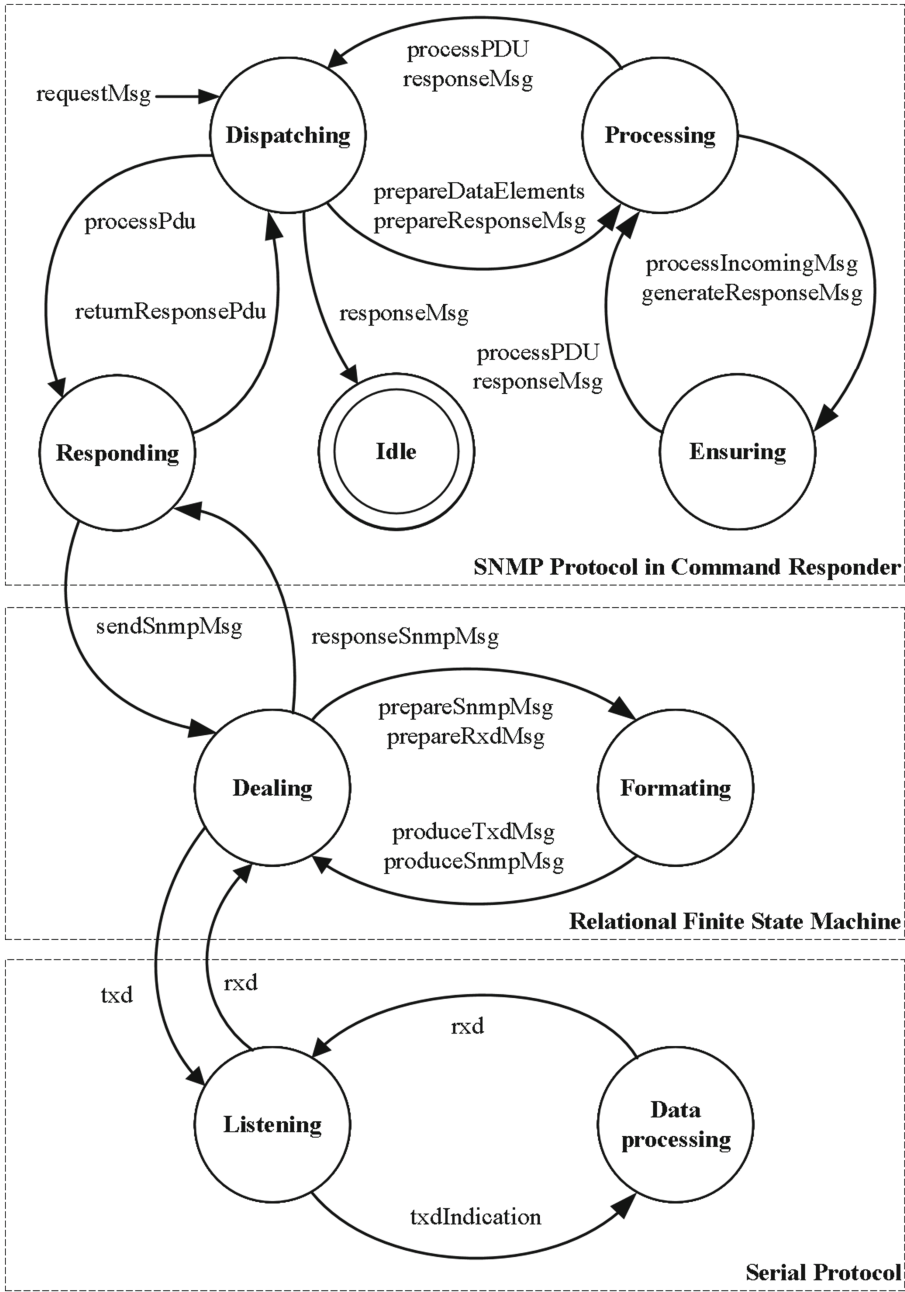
processPDU
responseMsg

requestMsg

Dispatching

Processing

prepareDataElements
prepareResponseMsg

processPdu

processIncomingMsg
generateResponseMsg

returnResponsePdu

responseMsg

processPDU
responseMsg

Responding

Idle

Ensuring

SNMP Protocol in Command Responder

sendSnmpMsg

responseSnmpMsg

prepareSnmpMsg
prepareRxdMsg

Dealing

Formating

produceTxdMsg
produceSnmpMsg

Relational Finite State Machine

txd

rxd

rxd

Listening

Data processing

txdIndication

Serial Protocol